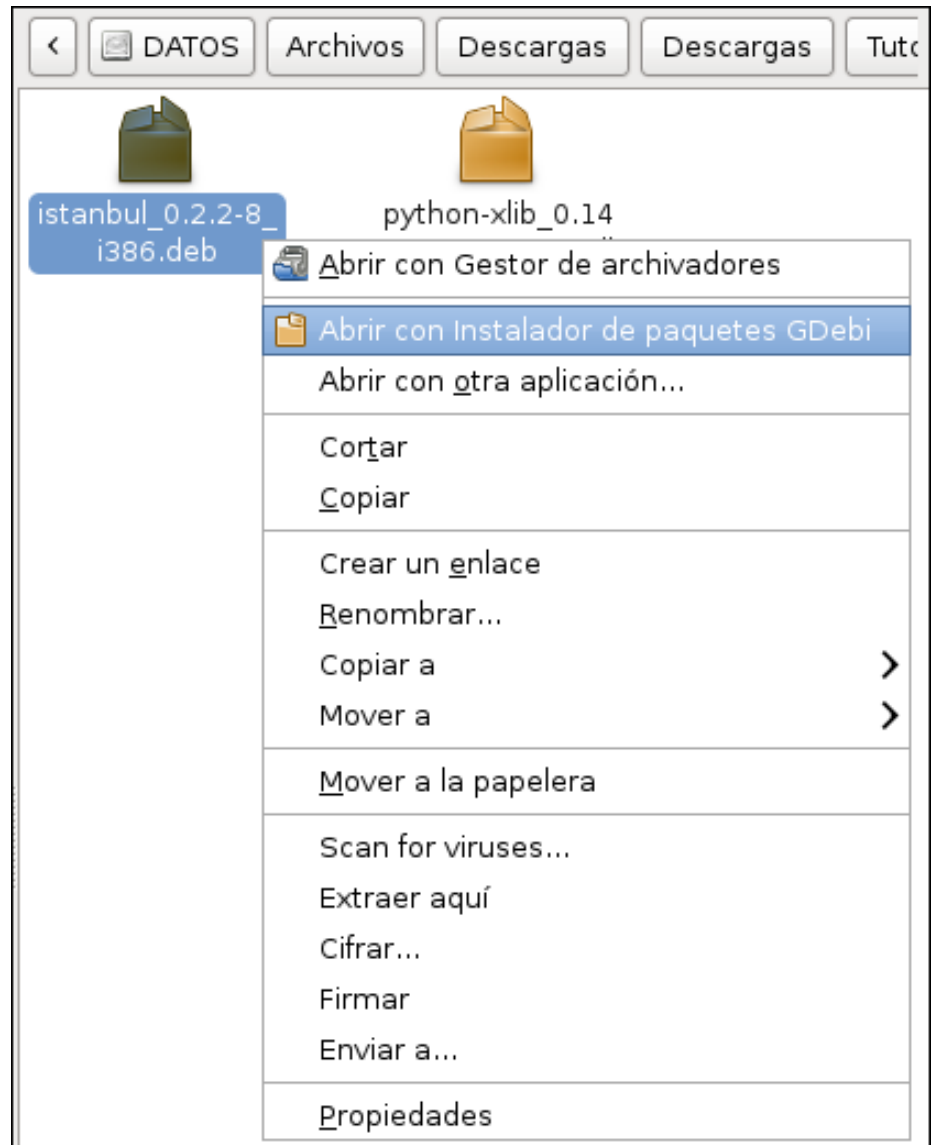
DATOS
Archivos
Descargas
Descargas
Tuto

istanbul_0.2.2-8_i386.deb
python-xlib_0.14

Abrir con Gestor de archivadores
Abrir con Instalador de paquetes GDebi
Abrir con otra aplicación...
Cortar
Copiar
Crear un enlace
Renombrar...
Copiar a
Mover a
Mover a la papelera
Scan for viruses...
Extraer aquí
Cifrar...
Firmar
Enviar a...
Propiedades